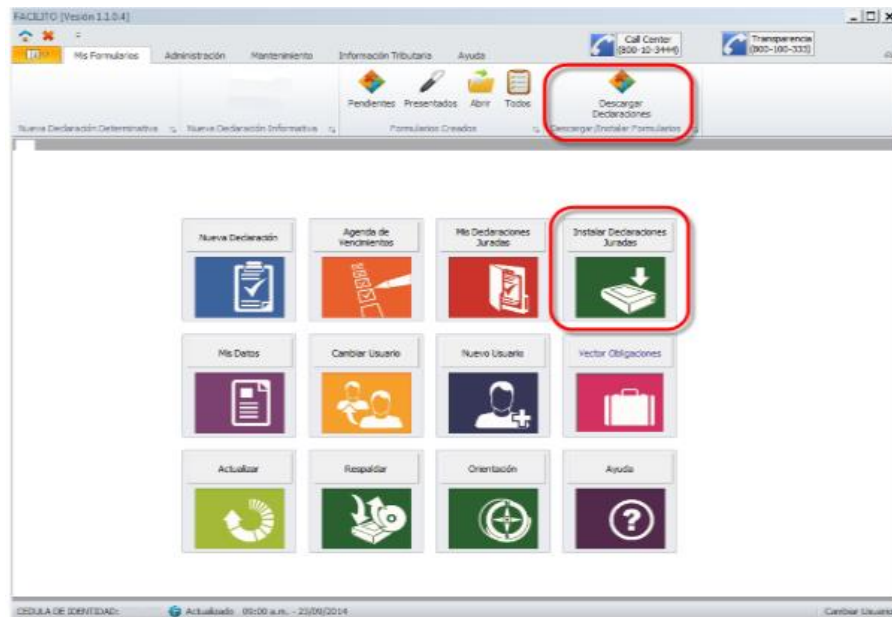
FACILITO [Versión 1.1.0.4]

Mis Formularios
Administración
Mantenimiento
Información Tributaria
Ayuda

Call Center (800-10-3444)
Transparencia (800-100-333)

Pendientes
Presentados
Abrir
Todos
Descargar Declaraciones

Nueva Declaración Determinativa
Nueva Declaración Informativa
Formularios Creados
Descargar/Instalar Formularios

Nueva Declaración
Agenda de Vencimientos
Mis Declaraciones Juradas
Instalar Declaraciones Juradas

Mis Datos
Cambiar Usuario
Nuevo Usuario
Vector Obligaciones

Actualizar
Respaldar
Orientación
Ayuda

CEDULA DE IDENTIDAD:
Actualizado 09:00 a.m. - 23/09/2014
Cambiar Usuario